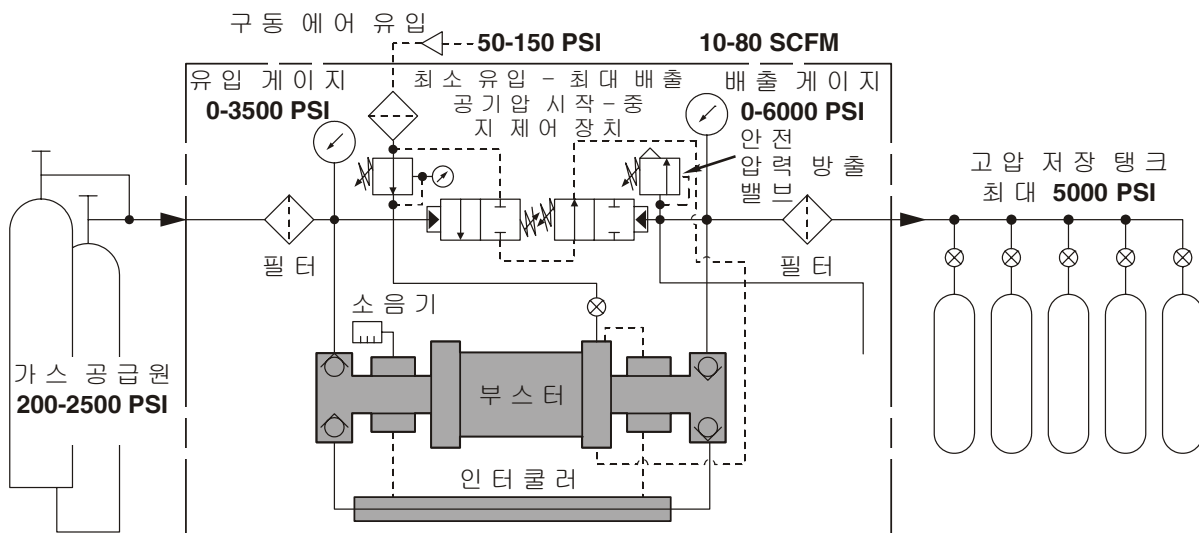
구동 에어 유입

50-150 PSI

10-80 SCFM

유입 게이지
0-3500 PSI

최소 유입 – 최대 배출 공기압 시작–중지 제어 장치

배출 게이지
0-6000 PSI

안전 압력 방출 밸브

고압 저장 탱크
최대 5000 PSI

필터

필터

소음기

가스 공급원
200-2500 PSI

부스터

인터쿨러